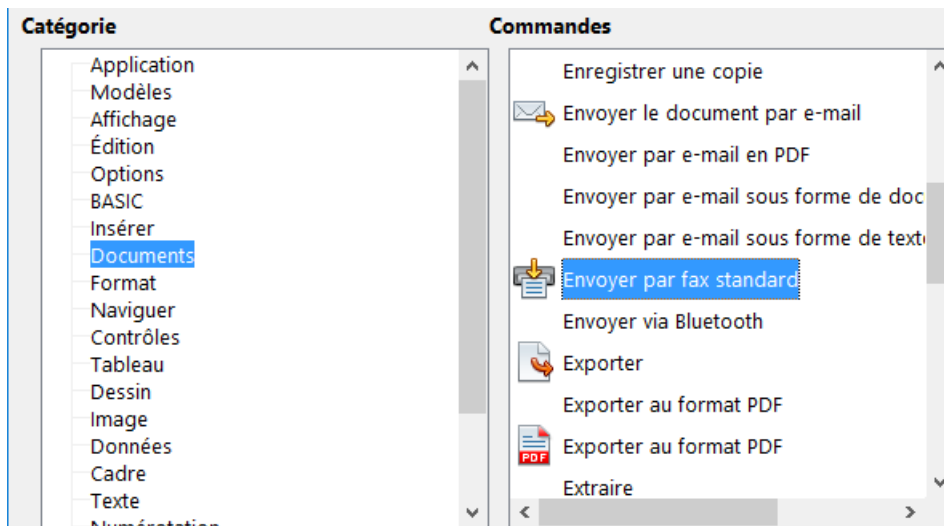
Catégorie

Application
Modèles
Affichage
Édition
Options
BASIC
Insérer
Documents
Format
Naviguer
Contrôles
Tableau
Dessin
Image
Données
Cadre
Texte
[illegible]

Commandes

Enregistrer une copie
Envoyer le document par e-mail
Envoyer par e-mail en PDF
Envoyer par e-mail sous forme de doc
Envoyer par e-mail sous forme de texte
Envoyer par fax standard
Envoyer via Bluetooth
Exporter
Exporter au format PDF
PDF
Exporter au format PDF
Extraire